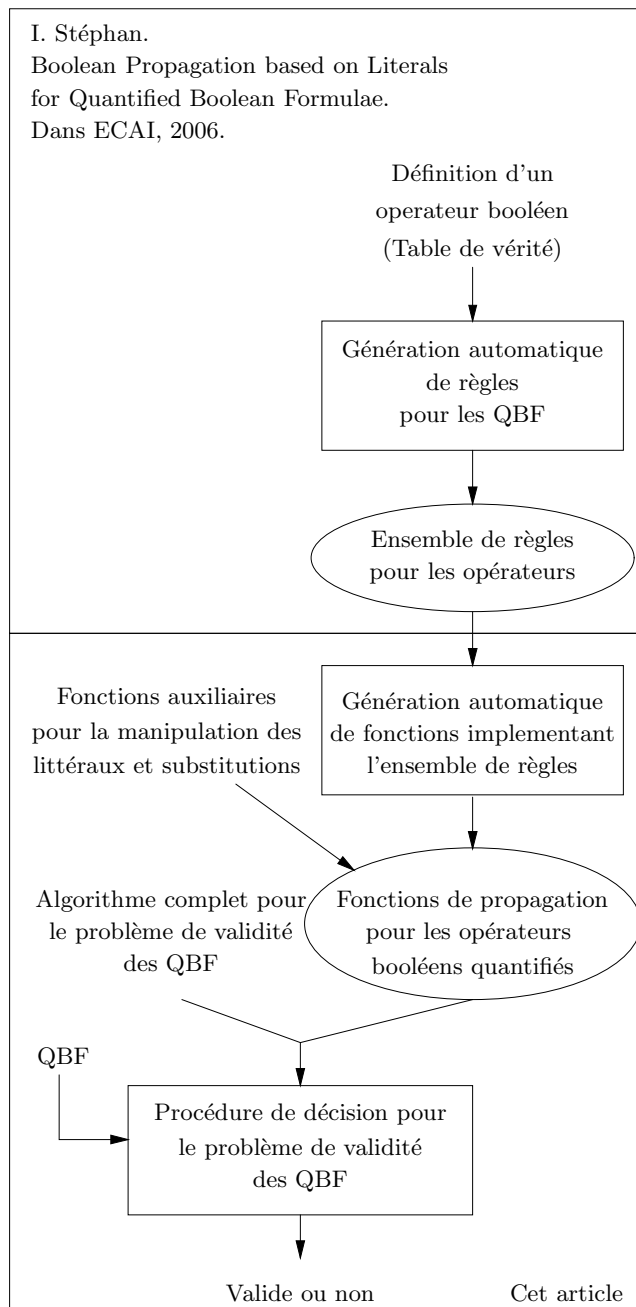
I. Stéphan.
Boolean Propagation based on Literals for Quantified Boolean Formulae.
Dans ECAI, 2006.

Définition d'un operateur booléen (Table de vérité)

Génération automatique de règles pour les QBF

Ensemble de règles pour les opérateurs

Fonctions auxiliaires pour la manipulation des littéraux et substitutions

Génération automatique de fonctions implementant l'ensemble de règles

Algorithme complet pour le problème de validité des QBF

Fonctions de propagation pour les opérateurs booléens quantifiés

QBF

Procédure de décision pour le problème de validité des QBF

Valide ou non

Cet article